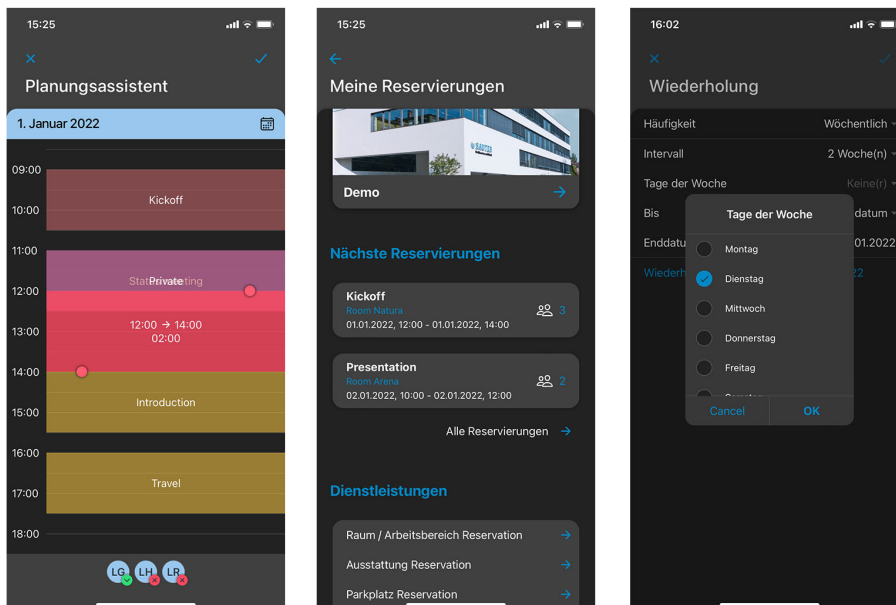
15:25

×

✓

Planungsassistent

1. Januar 2022

09:00

10:00

11:00

12:00

13:00

14:00

15:00

16:00

17:00

18:00

Kickoff

StatPrivateting

12:00 → 14:00
02:00

Introduction

Travel

LG LH LR

15:25

←

Meine Reservierungen

Demo →

Nächste Reservierungen

Kickoff
Room Natura
01.01.2022, 12:00 - 01.01.2022, 14:00
3

Presentation
Room Arena
02.01.2022, 10:00 - 02.01.2022, 12:00
2

Alle Reservierungen →

Dienstleistungen

Raum / Arbeitsbereich Reservation →

Ausstattung Reservation →

Parkplatz Reservation →

16:02

×

Wiederholung

Häufigkeit Wöchentlich

Intervall 2 Woche(n)

Tage der Woche Keine(r)

Bis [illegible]datum

Enddatu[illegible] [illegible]01.2022

Wiederh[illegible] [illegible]22

Tage der Woche

Montag

Dienstag

Mittwoch

Donnerstag

Freitag

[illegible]

Cancel

OK